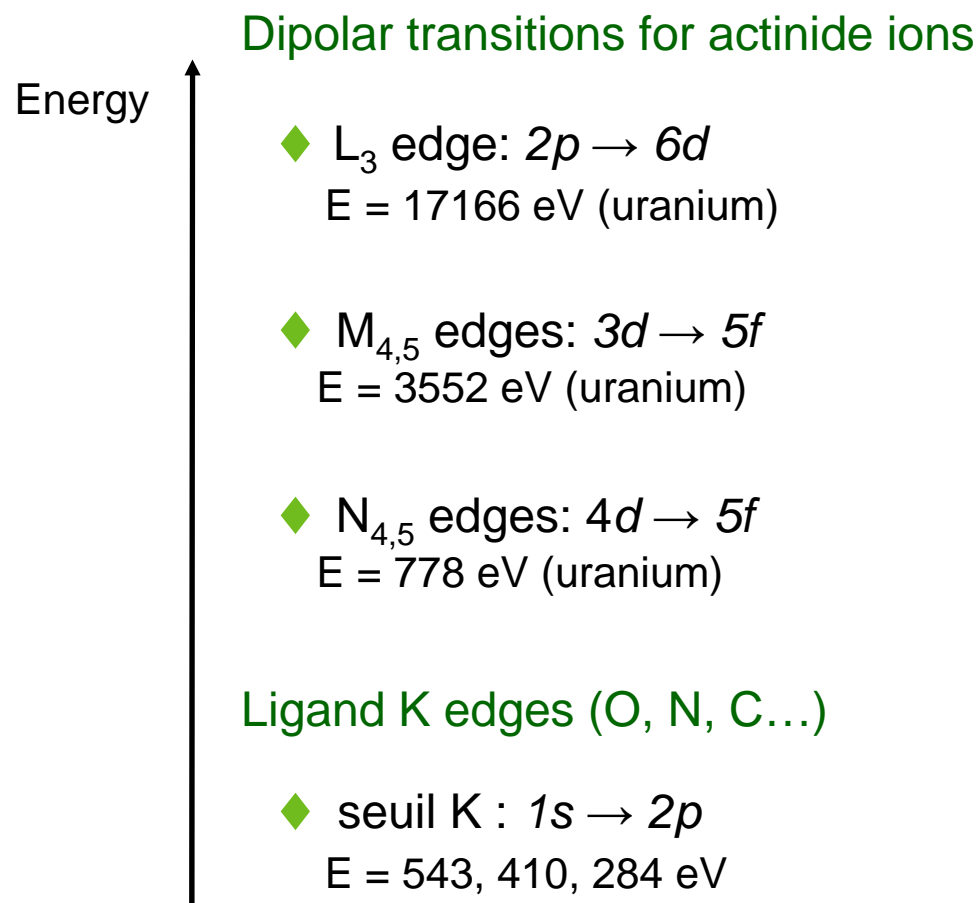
Dipolar transitions for actinide ions

Energy

♦ $L_3$ edge: $2p \rightarrow 6d$
E = 17166 eV (uranium)

♦ $M_{4,5}$ edges: $3d \rightarrow 5f$
E = 3552 eV (uranium)

♦ $N_{4,5}$ edges: $4d \rightarrow 5f$
E = 778 eV (uranium)

Ligand K edges (O, N, C…)

♦ seuil K : $1s \rightarrow 2p$
E = 543, 410, 284 eV